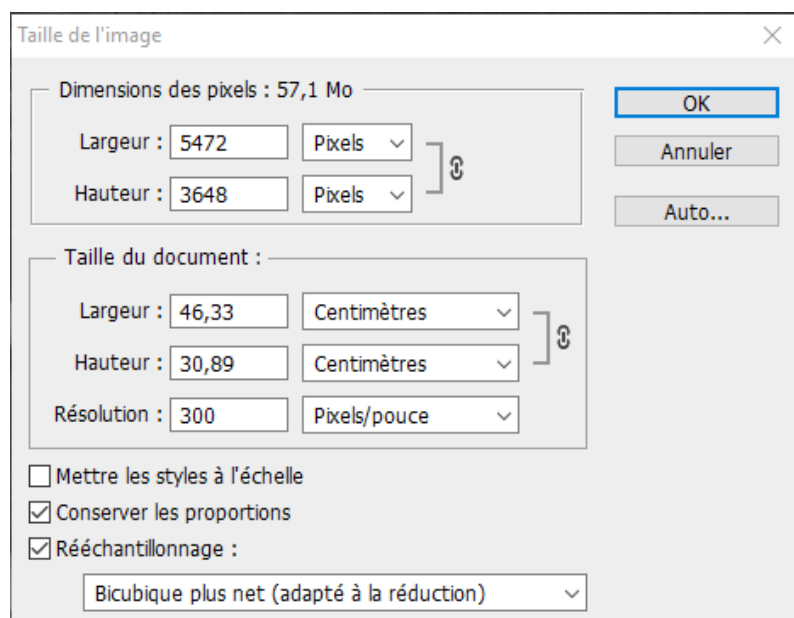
Taille de l'image

Dimensions des pixels : 57,1 Mo

Largeur : 5472 Pixels

Hauteur : 3648 Pixels

OK

Annuler

Auto...

Taille du document :

Largeur : 46,33 Centimètres

Hauteur : 30,89 Centimètres

Résolution : 300 Pixels/pouce

Mettre les styles à l'échelle

Conserver les proportions

Rééchantillonnage :

Bicubique plus net (adapté à la réduction)